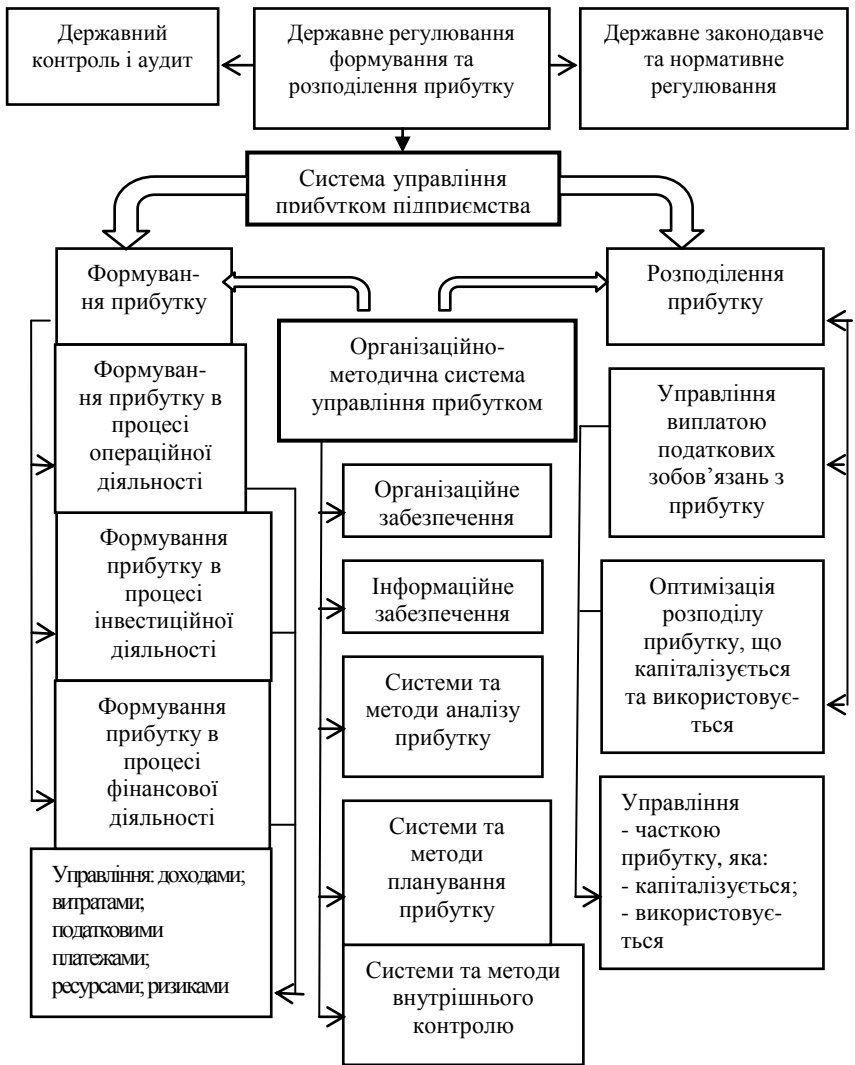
Державний контроль і аудит

Державне регулювання формування та розподілення прибутку

Державне законодавче та нормативне регулювання

Система управління прибутком підприємства

Формування прибутку

Розподілення прибутку

Організаційно-методична система управління прибутком

Формування прибутку в процесі операційної діяльності

Формування прибутку в процесі інвестиційної діяльності

Формування прибутку в процесі фінансової діяльності

Управління: доходами; витратами; податковими платежами; ресурсами; ризиками

Організаційне забезпечення

Інформаційне забезпечення

Системи та методи аналізу прибутку

Системи та методи планування прибутку

Системи та методи внутрішнього контролю

Управління виплатою податкових зобов'язань з прибутку

Оптимізація розподілу прибутку, що капіталізується та використовується

Управління
- часткою прибутку, яка:
- капіталізується;
- використовується